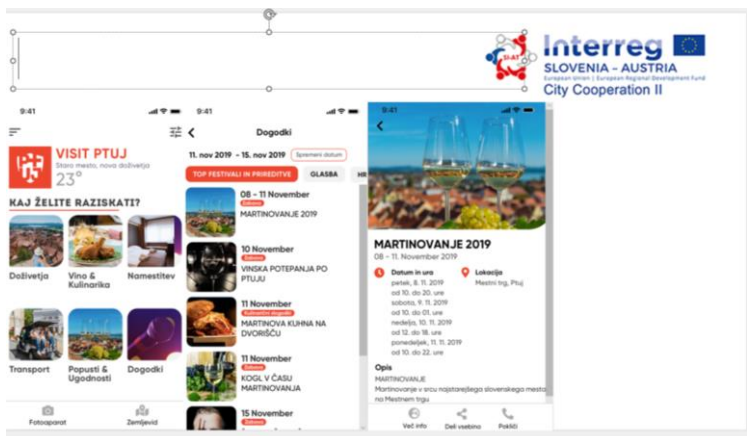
SI-AT
Interreg
SLOVENIA – AUSTRIA
European Union | European Regional Development Fund
City Cooperation II

9:41

VISIT PTUJ
Staro mesto, nova doživetja
23°

KAJ ŽELITE RAZISKATI?

Doživetja
Vino & Kulinarika
Namestitev
Transport
Popusti & Ugodnosti
Dogodki

Fotoaparat
Zemljevid

9:41
Dogodki
11. nov 2019 – 15. nov 2019
Spremeni datum
TOP FESTIVALI IN PRIREDITVE
GLASBA
HR

08 – 11 November
Zabava
MARTINOVANJE 2019

10 November
Zabava
VINSKA POTEPANJA PO PTUJU

11 November
Kulinarični dogodki
MARTINOVA KUHNA NA DVORIŠČU

11 November
Zabava
KOGL V ČASU MARTINOVANJA

15 November
Zabava

9:41

MARTINOVANJE 2019
08 – 11. November 2019

Datum in ura
petek, 8. 11. 2019
od 10. do 20. ure
sobota, 9. 11. 2019
od 10. do 01. ure
nedelja, 10. 11. 2019
od 12. do 18. ure
ponedeljek, 11. 11. 2019
od 10. do 22. ure

Lokacija
Mestni trg, Ptuj

Opis
MARTINOVANJE
Martinovanje v srcu najstarejšega slovenskega mesta na Mestnem trgu

Več info
Deli vsebino
Pokliči